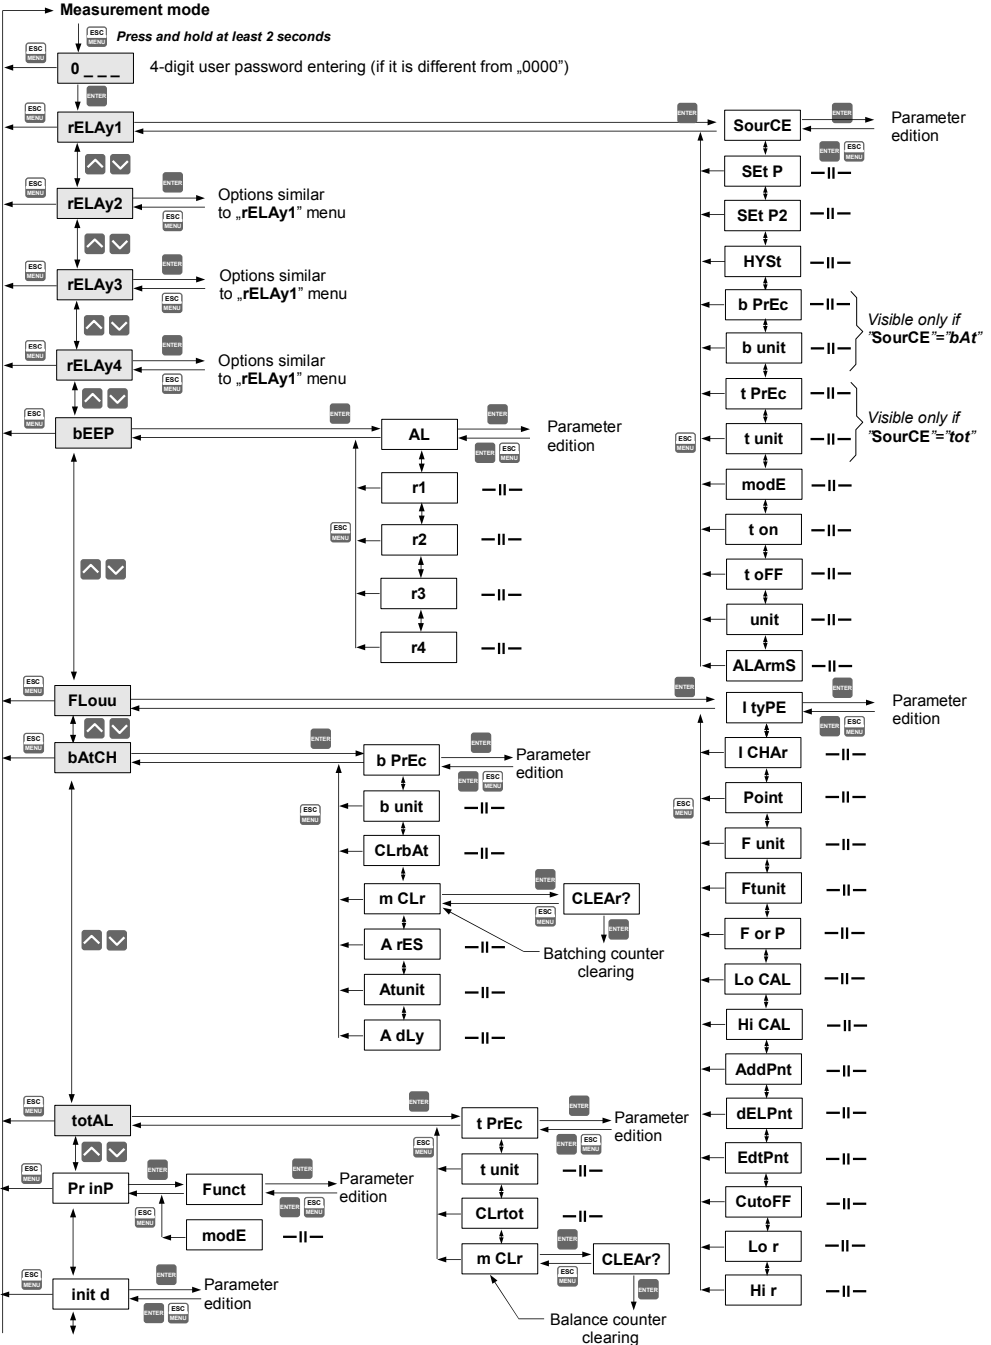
Measurement mode

ESC MENU *Press and hold at least 2 seconds*

ESC MENU 0 _ _ _ 4-digit user password entering (if it is different from „0000")

ENTER

ESC MENU rELAy1 ENTER SourCE ENTER Parameter edition
ENTER ESC MENU

SEt P —II—
SEt P2 —II—
HYSt —II—
b PrEc —II—
b unit —II—
*Visible only if "SourCE"="bAt"*
t PrEc —II—
t unit —II—
*Visible only if "SourCE"="tot"*
modE —II—
t on —II—
t oFF —II—
unit —II—
ALArmS —II—

ESC MENU rELAy2 ENTER Options similar to „rELAy1" menu ESC MENU

ESC MENU rELAy3 ENTER Options similar to „rELAy1" menu ESC MENU

ESC MENU rELAy4 ENTER Options similar to „rELAy1" menu ESC MENU

ESC MENU bEEP ENTER AL ENTER Parameter edition ENTER ESC MENU
r1 —II—
r2 —II—
r3 —II—
r4 —II—
ESC MENU

ESC MENU FLouu ENTER I tyPE ENTER Parameter edition ENTER ESC MENU
I CHAr —II—
Point —II—
F unit —II—
Ftunit —II—
F or P —II—
Lo CAL —II—
Hi CAL —II—
AddPnt —II—
dELPnt —II—
EdtPnt —II—
CutoFF —II—
Lo r —II—
Hi r —II—
ESC MENU

ESC MENU bAtCH ENTER b PrEc ENTER Parameter edition ENTER ESC MENU
b unit —II—
CLrbAt —II—
m CLr ENTER CLEAr? ESC MENU ENTER
Batching counter clearing
A rES —II—
Atunit —II—
A dLy —II—
ESC MENU

ESC MENU totAL ENTER t PrEc ENTER Parameter edition ENTER ESC MENU
t unit —II—
CLrtot —II—
m CLr ENTER CLEAr? ESC MENU ENTER
Balance counter clearing
ESC MENU

ESC MENU Pr inP ENTER Funct ENTER Parameter edition ENTER ESC MENU
ESC MENU modE —II—

ESC MENU init d ENTER Parameter edition ENTER ESC MENU